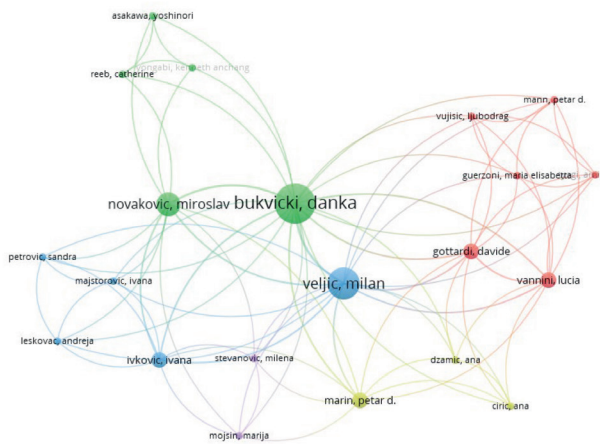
asakawa, yoshinori

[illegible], kenneth anchang

reeb, catherine

mann, petar d.

vujisic, ljubodrag

guerzoni, maria elisabetta

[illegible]

novakovic, miroslav

bukvicki, danka

gottardi, davide

petrovic, sandra

veljic, milan

vannini, lucia

majstorovic, ivana

leskovac, andreja

ivkovic, ivana

stevanovic, milena

dzamic, ana

marin, petar d.

ciric, ana

mojsin, marija